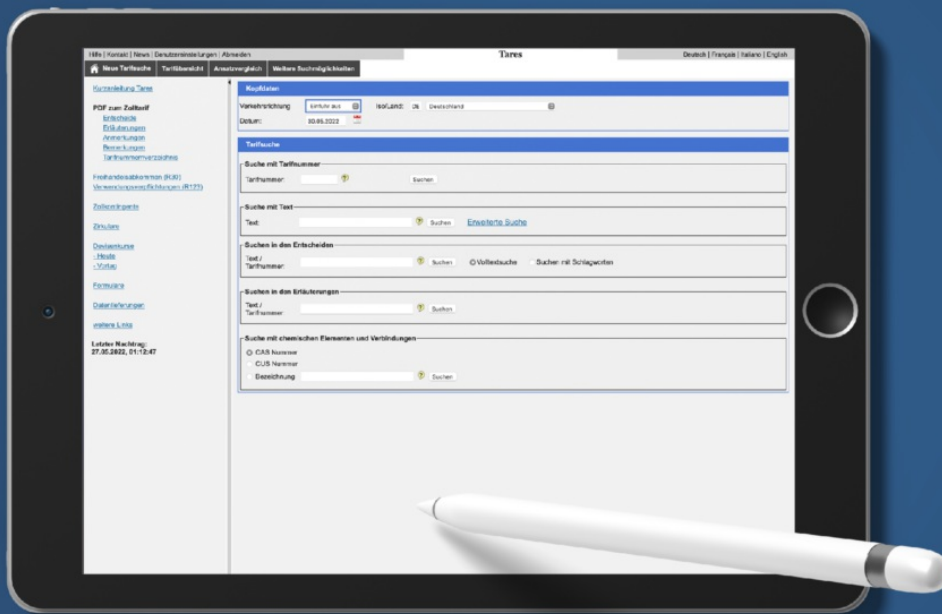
Hilfe | Kontakt | News | Benutzereinstellungen | Abmelden

Tares

Deutsch | Français | Italiano | English

Neue Tarifsuche | Tarifübersicht | Ansatzvergleich | Weitere Suchmöglichkeiten

Kurzanleitung Tares

PDF zum Zolltarif
Entscheide
Erläuterungen
Anmerkungen
Bemerkungen
Tarifnummernverzeichnis

Freihandelsabkommen (R30)
Verwendungsverpflichtungen (R123)

Zollkontingente

Zinsfuss

Devisenkurse
- Heute
- Vortag

Formulare

Datenlieferungen

weitere Links

Letzter Nachtrag:
27.05.2022, 01:12:47

Kopfdaten

Verkehrsrichtung: Einfuhr aus
ISO/Land: DE Deutschland
Datum: 30.05.2022

Tarifsuche

Suche mit Tarifnummer
Tarifnummer: Suchen

Suche mit Text
Text: Suchen Erweiterte Suche

Suchen in den Entscheiden
Text / Tarifnummer: Suchen Volltextsuche Suchen mit Schlagworten

Suchen in den Erläuterungen
Text / Tarifnummer: Suchen

Suche mit chemischen Elementen und Verbindungen
CAS Nummer
CUS Nummer
Bezeichnung Suchen